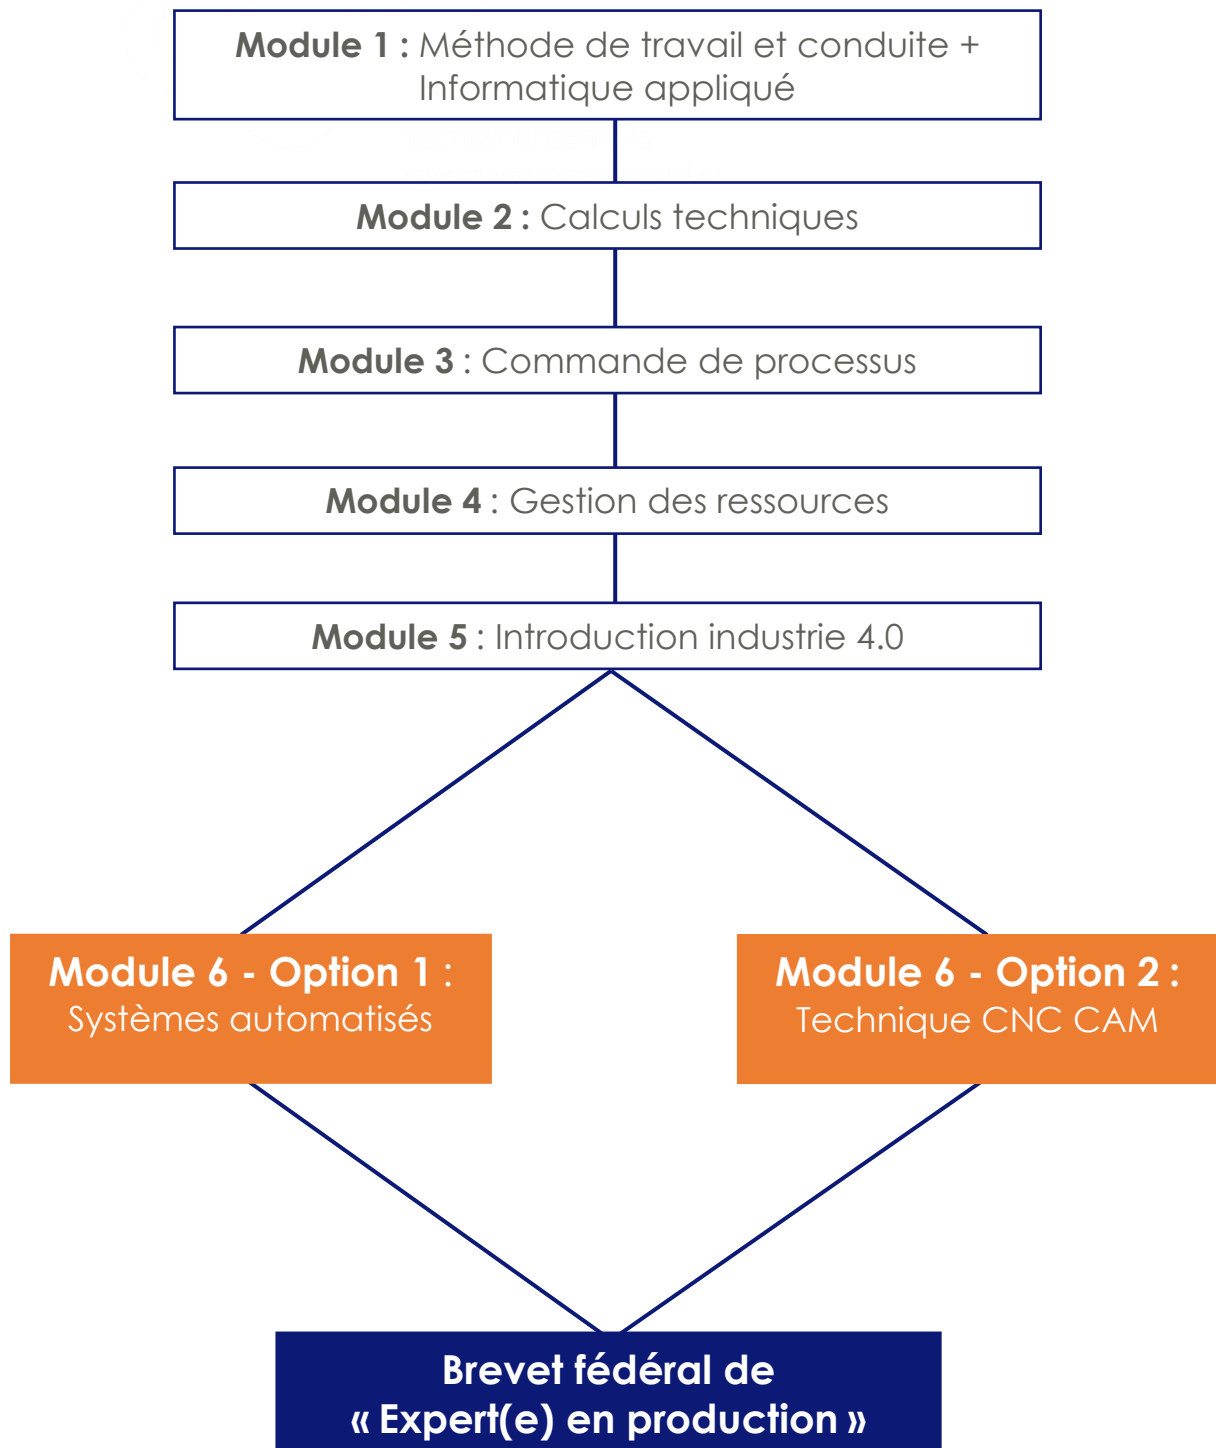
**Module 1 :** Méthode de travail et conduite + Informatique appliqué

**Module 2 :** Calculs techniques

**Module 3** : Commande de processus

**Module 4** : Gestion des ressources

**Module 5** : Introduction industrie 4.0

**Module 6 - Option 1 :**
Systèmes automatisés

**Module 6 - Option 2 :**
Technique CNC CAM

**Brevet fédéral de « Expert(e) en production »**